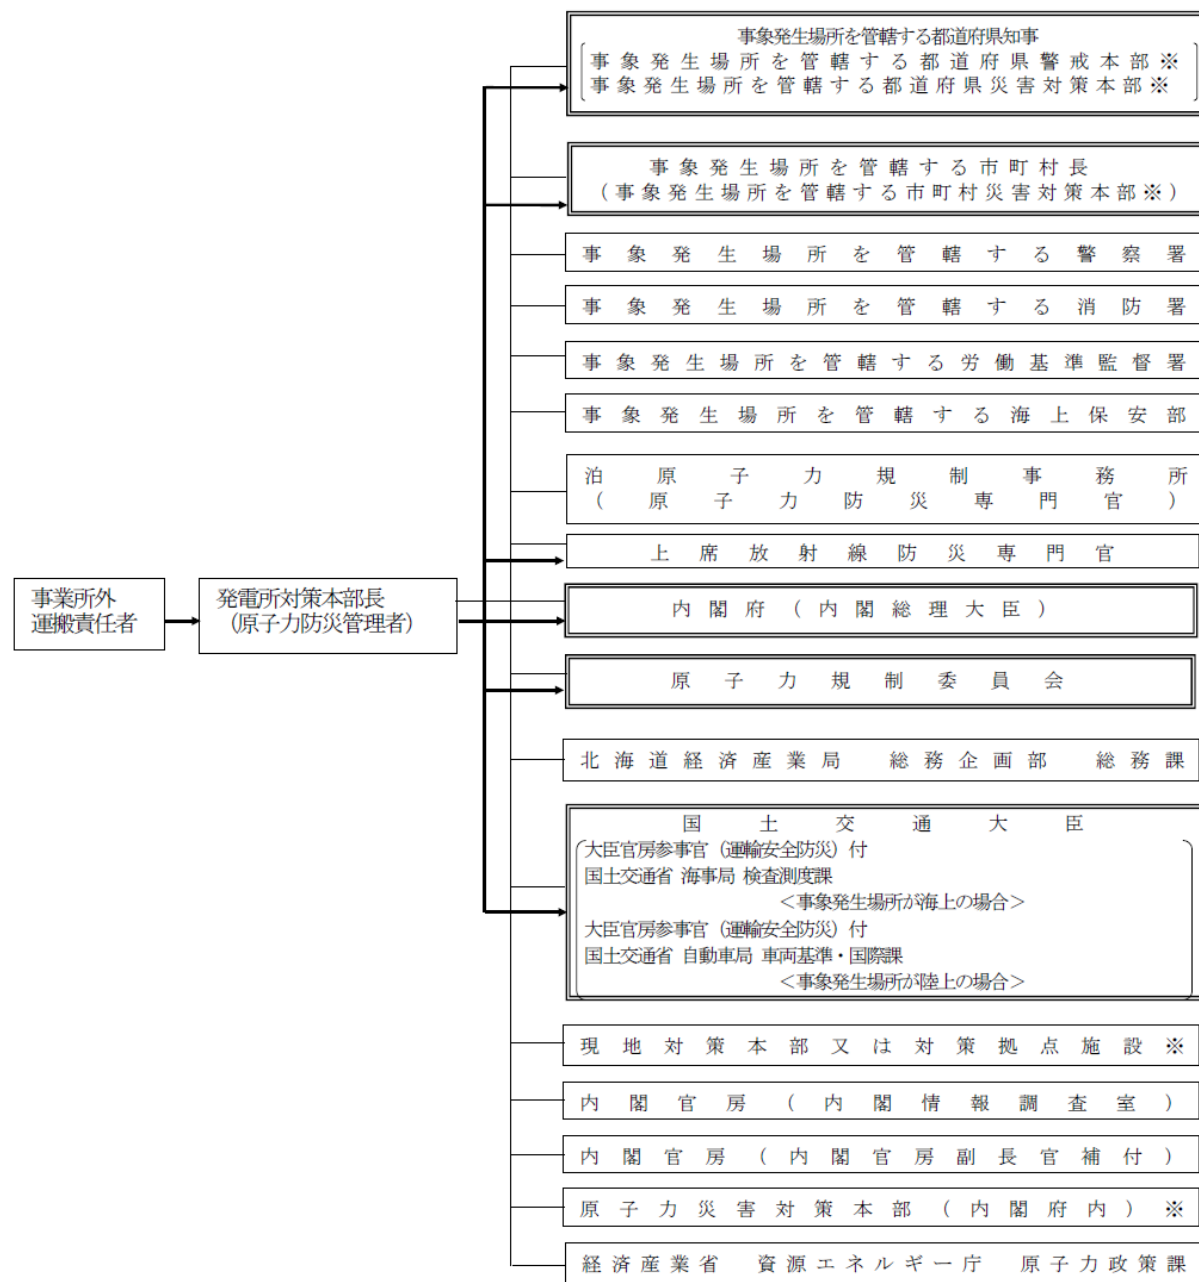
事業所外
運搬責任者

発電所対策本部長
（原子力防災管理者）

事象発生場所を管轄する都道府県知事
事象発生場所を管轄する都道府県警戒本部※
事象発生場所を管轄する都道府県災害対策本部※

事象発生場所を管轄する市町村長
（事象発生場所を管轄する市町村災害対策本部※）

事象発生場所を管轄する警察署

事象発生場所を管轄する消防署

事象発生場所を管轄する労働基準監督署

事象発生場所を管轄する海上保安部

泊原子力規制事務所
（原子力防災専門官）

上席放射線防災専門官

内閣府（内閣総理大臣）

原子力規制委員会

北海道経済産業局　総務企画部　総務課

国土交通大臣
大臣官房参事官（運輸安全防災）付
国土交通省 海事局 検査測度課
＜事象発生場所が海上の場合＞
大臣官房参事官（運輸安全防災）付
国土交通省 自動車局 車両基準・国際課
＜事象発生場所が陸上の場合＞

現地対策本部又は対策拠点施設※

内閣官房（内閣情報調査室）

内閣官房（内閣官房副長官補付）

原子力災害対策本部（内閣府内）※

経済産業省　資源エネルギー庁　原子力政策課